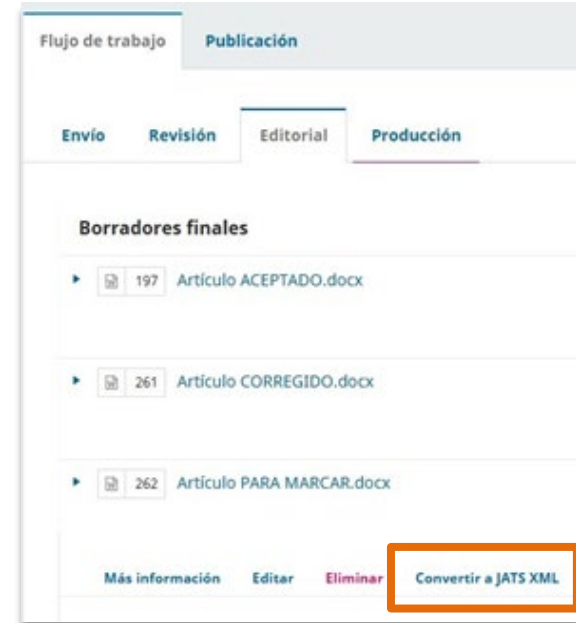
Flujo de trabajo Publicación

Envío Revisión Editorial Producción

Borradores finales

197 Artículo ACEPTADO.docx

261 Artículo CORREGIDO.docx

262 Artículo PARA MARCAR.docx

Más información Editar Eliminar Convertir a JATS XML